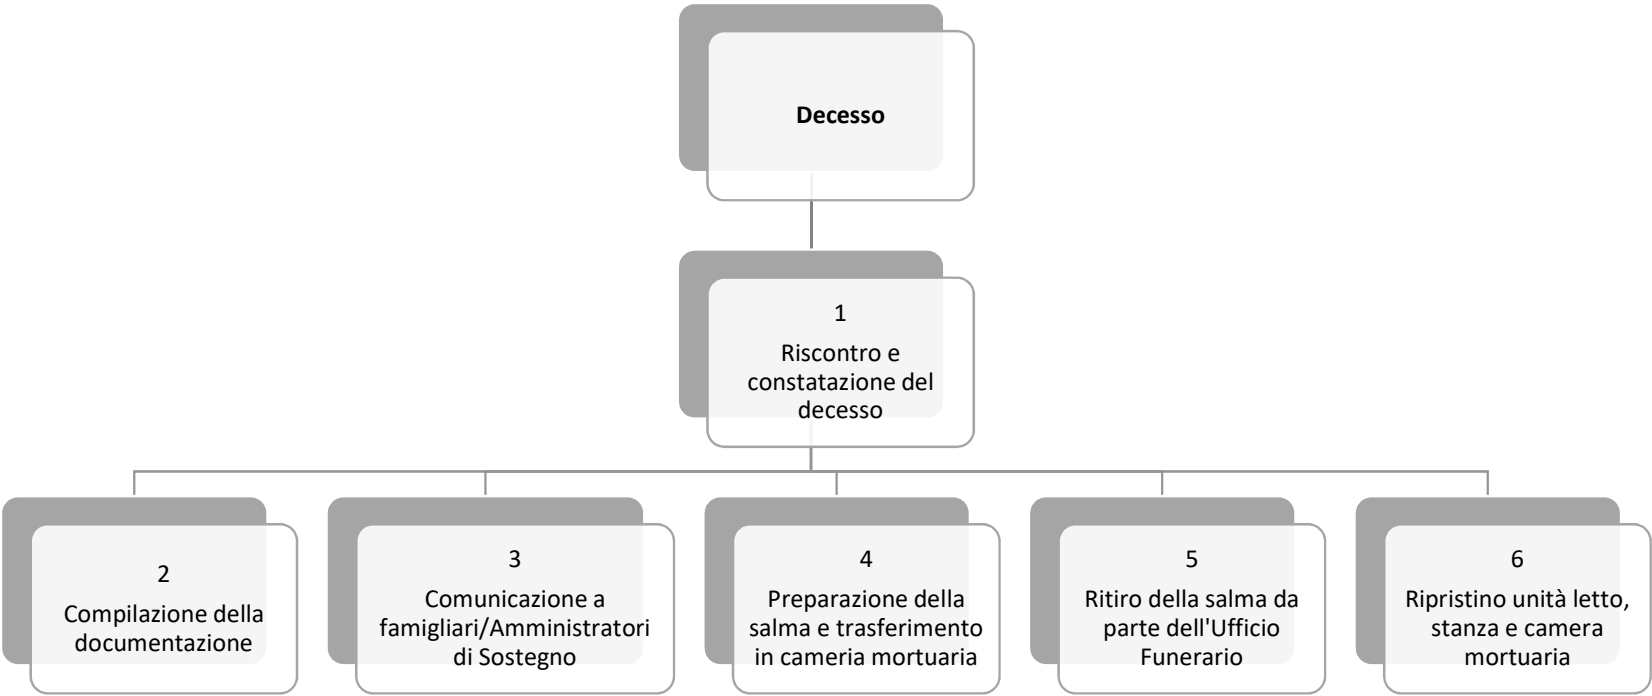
Decesso

1

Riscontro e constatazione del decesso

2

Compilazione della documentazione

3

Comunicazione a famigliari/Amministratori di Sostegno

4

Preparazione della salma e trasferimento in camera mortuaria

5

Ritiro della salma da parte dell'Ufficio Funerario

6

Ripristino unità letto, stanza e camera mortuaria